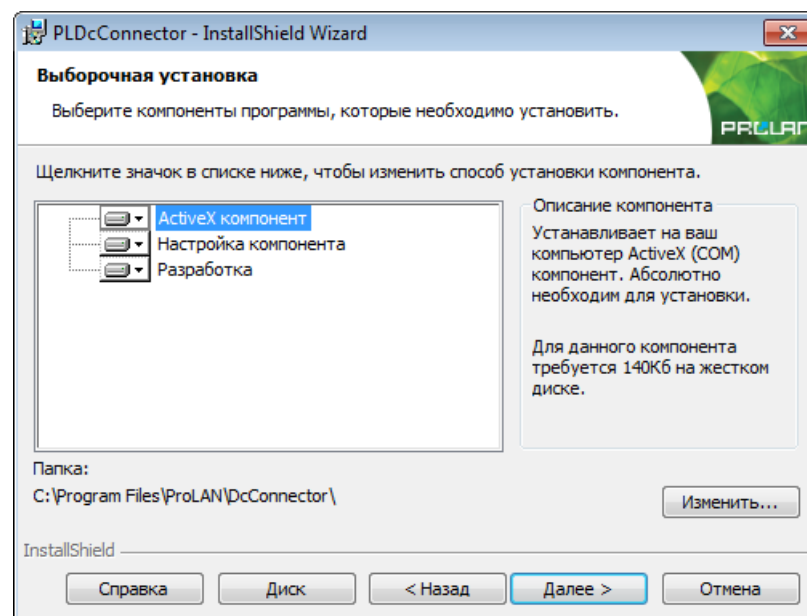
PLDcConnector - InstallShield Wizard

Выборочная установка

Выберите компоненты программы, которые необходимо установить.

PROLAN

Щелкните значок в списке ниже, чтобы изменить способ установки компонента.

ActiveX компонент
Настройка компонента
Разработка

Описание компонента

Устанавливает на ваш компьютер ActiveX (COM) компонент. Абсолютно необходим для установки.

Для данного компонента требуется 140Кб на жестком диске.

Папка:
C:\Program Files\ProLAN\DcConnector\

Изменить...

InstallShield

Справка | Диск | < Назад | Далее > | Отмена